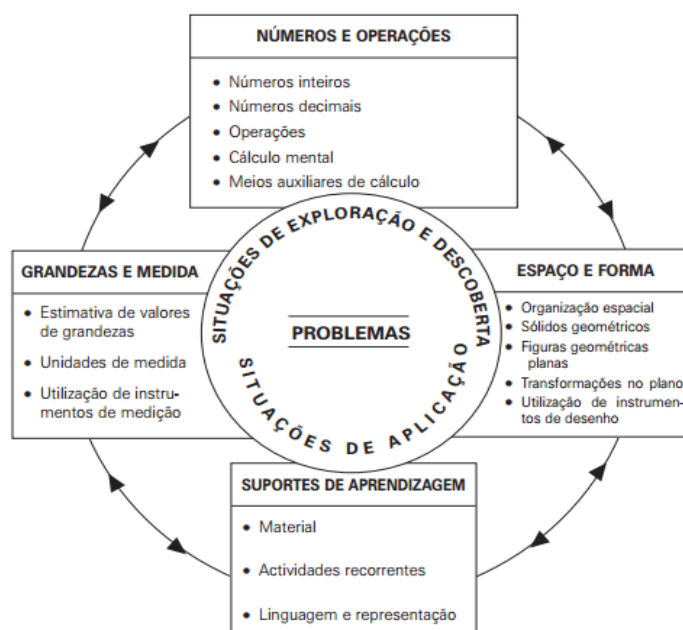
NÚMEROS E OPERAÇÕES

• Números inteiros
• Números decimais
• Operações
• Cálculo mental
• Meios auxiliares de cálculo

GRANDEZAS E MEDIDA

• Estimativa de valores de grandezas
• Unidades de medida
• Utilização de instrumentos de medição

SITUAÇÕES DE EXPLORAÇÃO E DESCOBERTA

PROBLEMAS

SITUAÇÕES DE APLICAÇÃO

ESPAÇO E FORMA

• Organização espacial
• Sólidos geométricos
• Figuras geométricas planas
• Transformações no plano
• Utilização de instrumentos de desenho

SUPORTES DE APRENDIZAGEM

• Material
• Actividades recorrentes
• Linguagem e representação